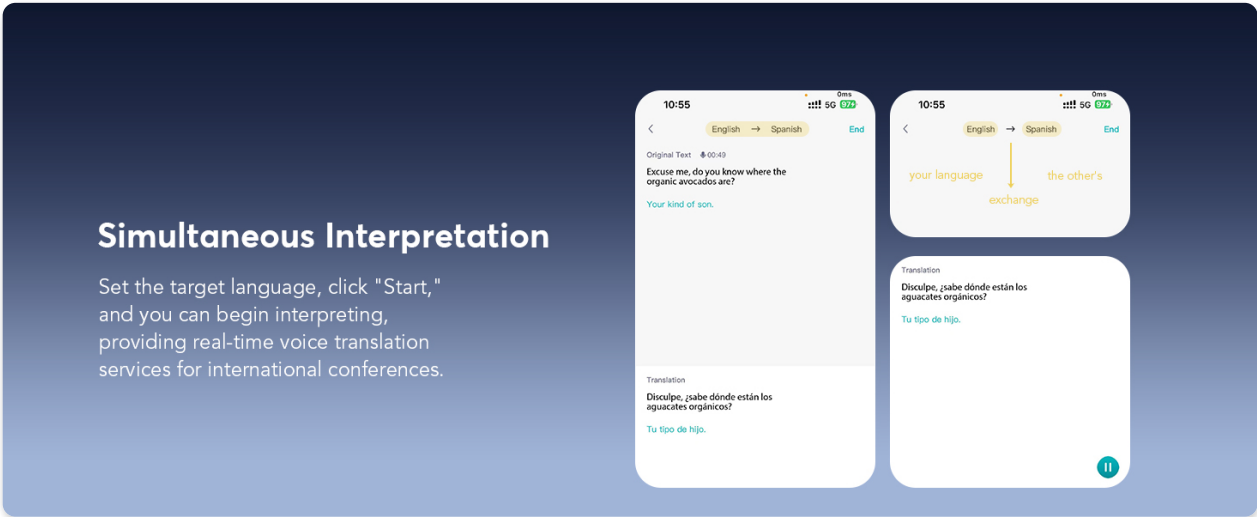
Simultaneous Interpretation

Set the target language, click "Start," and you can begin interpreting, providing real-time voice translation services for international conferences.

10:55
0ms
5G 97+

English → Spanish
End

Original Text 00:49

Excuse me, do you know where the organic avocados are?

Your kind of son.

Translation

Disculpe, ¿sabe dónde están los aguacates orgánicos?

Tu tipo de hijo.

10:55
0ms
5G 97+

English → Spanish
End

your language
the other's
exchange

Translation

Disculpe, ¿sabe dónde están los aguacates orgánicos?

Tu tipo de hijo.